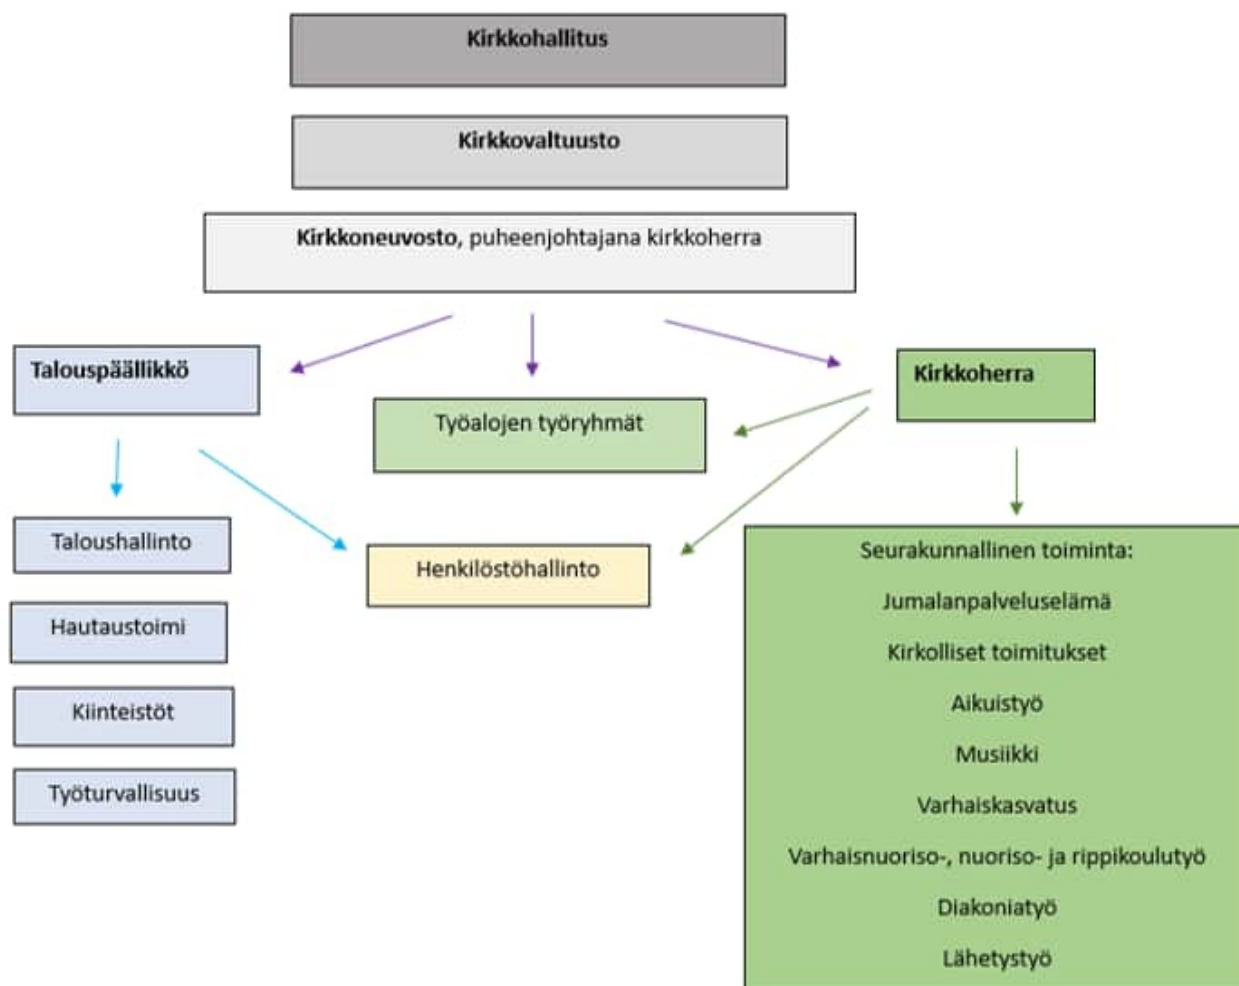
**Kirkkohallitus**

**Kirkkovaltuusto**

**Kirkkoneuvosto**, puheenjohtajana kirkkoherra

**Talouspäällikkö**

Työalojen työryhmät

**Kirkkoherra**

Taloushallinto

Hautaustoimi

Kiinteistöt

Työturvallisuus

Henkilöstöhallinto

Seurakunnallinen toiminta:

Jumalanpalveluselämä

Kirkolliset toimitukset

Aikuistyö

Musiikki

Varhaiskasvatus

Varhaisnuoriso-, nuoriso- ja rippikoulutyö

Diakoniatyö

Lähetystyö